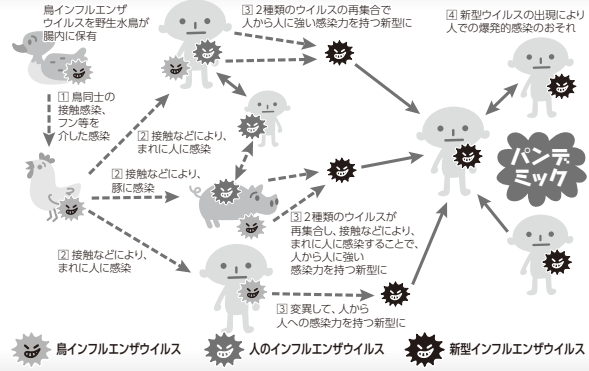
鳥インフルエンザウイルスを野生水鳥が腸内に保有

1 鳥同士の接触感染、フン等を介した感染

2 接触などにより、まれに人に感染

2 接触などにより、豚に感染

2 接触などにより、まれに人に感染

3 2種類のウイルスの再集合で人から人に強い感染力を持つ新型に

3 2種類のウイルスが再集合し、接触などにより、まれに人に感染することで、人から人に強い感染力を持つ新型に

3 変異して、人から人への感染力を持つ新型に

4 新型ウイルスの出現により人での爆発的感染のおそれ

パンデミック

鳥インフルエンザウイルス

人のインフルエンザウイルス

新型インフルエンザウイルス